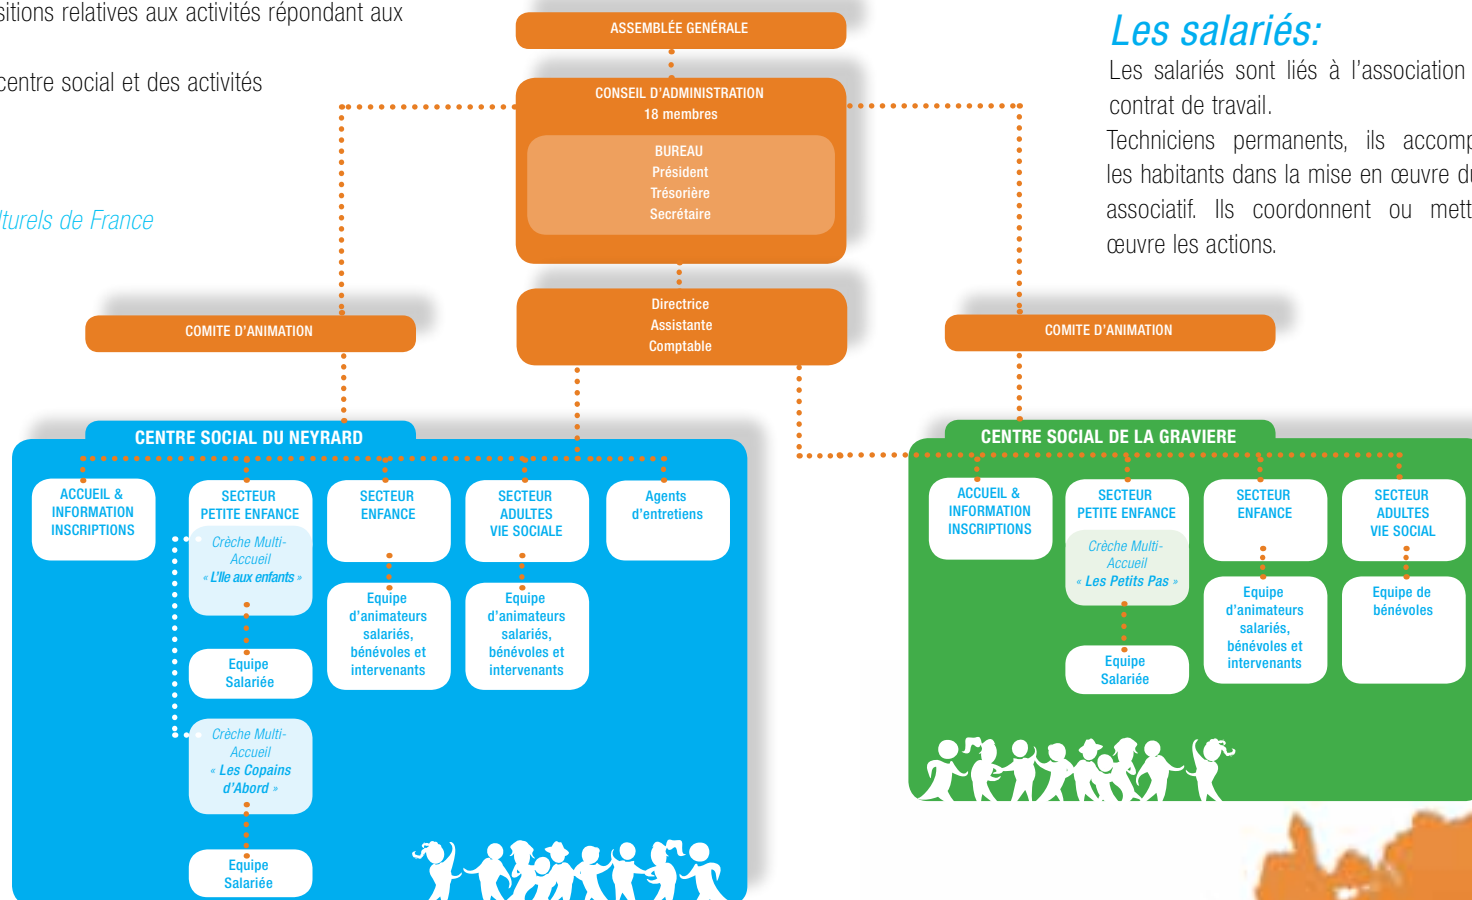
sitions relatives aux activités répondant aux

centre social et des activités

lturels de France

ASSEMBLÉE GENÉRALE

CONSEIL D'ADMINISTRATION
18 membres

BUREAU
Président
Trésorière
Secrétaire

Directrice
Assistante
Comptable

COMITE D'ANIMATION

COMITE D'ANIMATION

Les salariés:
Les salariés sont liés à l'association contrat de travail.
Techniciens permanents, ils accomp les habitants dans la mise en œuvre du associatif. Ils coordonnent ou mett œuvre les actions.

CENTRE SOCIAL DU NEYRARD

ACCUEIL & INFORMATION INSCRIPTIONS

SECTEUR PETITE ENFANCE

Crèche Multi-Accueil « L'Ile aux enfants »

Equipe Salariée

Crèche Multi-Accueil « Les Copains d'Abord »

Equipe Salariée

SECTEUR ENFANCE

Equipe d'animateurs salariés, bénévoles et intervenants

SECTEUR ADULTES VIE SOCIALE

Equipe d'animateurs salariés, bénévoles et intervenants

Agents d'entretiens

CENTRE SOCIAL DE LA GRAVIERE

ACCUEIL & INFORMATION INSCRIPTIONS

SECTEUR PETITE ENFANCE

Crèche Multi-Accueil « Les Petits Pas »

Equipe Salariée

SECTEUR ENFANCE

Equipe d'animateurs salariés, bénévoles et intervenants

SECTEUR ADULTES VIE SOCIAL

Equipe de bénévoles